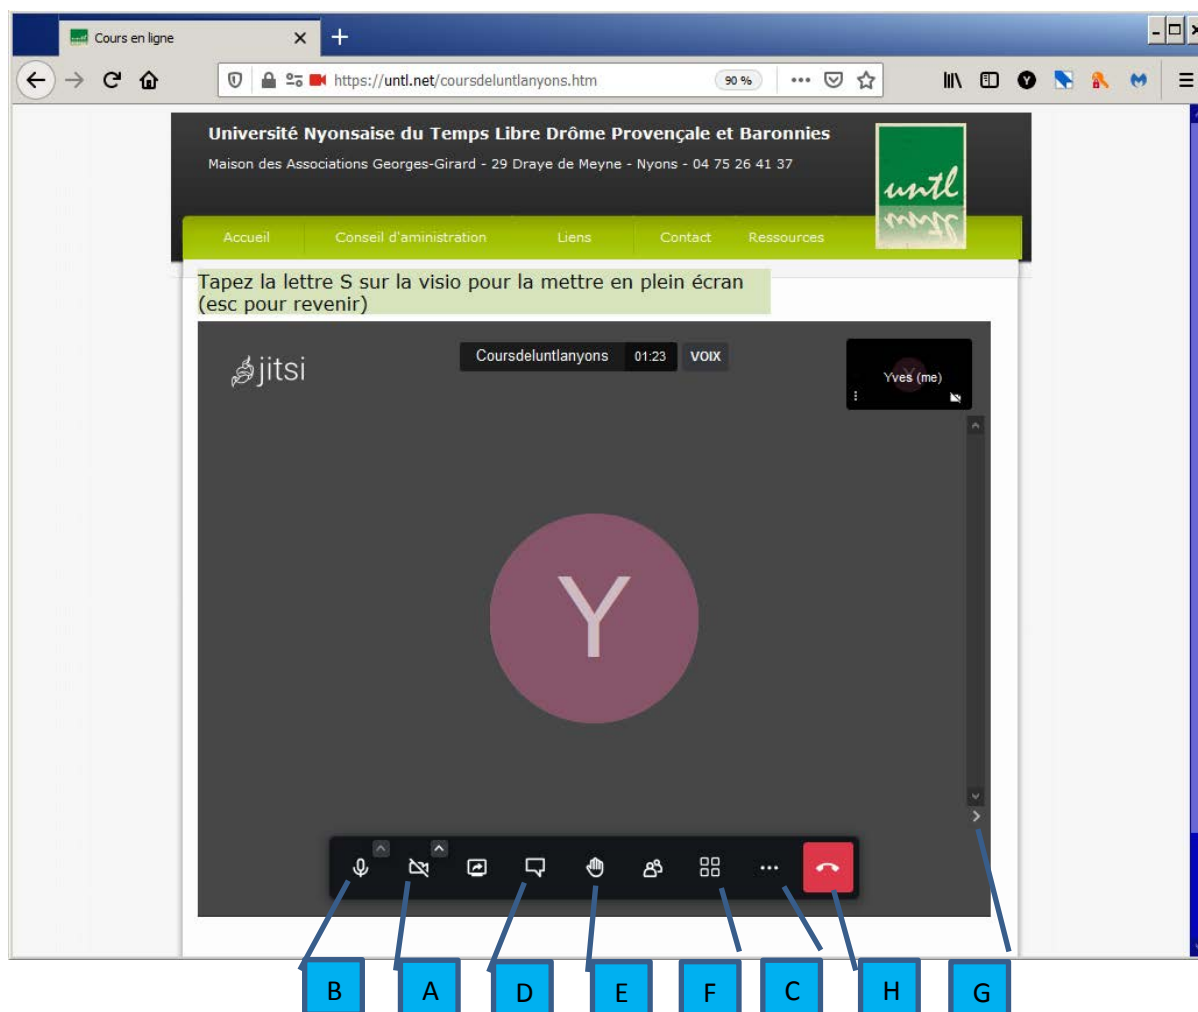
Cours en ligne

https://untl.net/coursdeluntlanyons.htm

90 %

Université Nyonsaise du Temps Libre Drôme Provençale et Baronnies

Maison des Associations Georges-Girard - 29 Draye de Meyne - Nyons - 04 75 26 41 37

untl

Accueil | Conseil d'aministration | Liens | Contact | Ressources

Tapez la lettre S sur la visio pour la mettre en plein écran (esc pour revenir)

jitsi

Coursdeluntlanyons 01:23 VOIX

Yves (me)

Y

B A D E F C H G